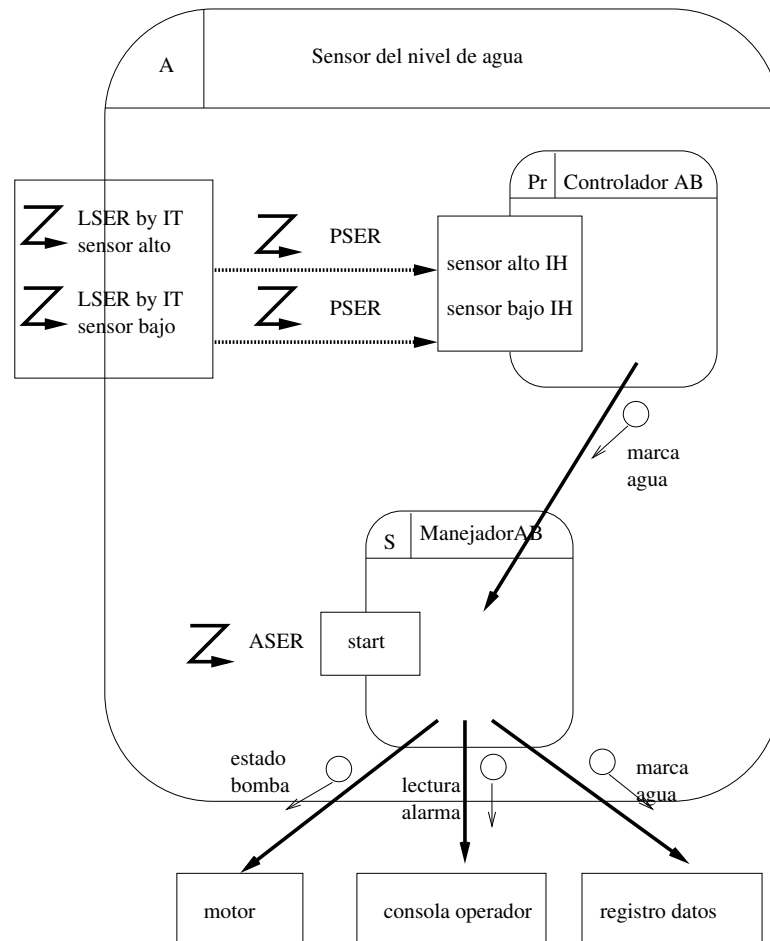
A

Sensor del nivel de agua

Pr

Controlador AB

LSER by IT
sensor alto

LSER by IT
sensor bajo

PSER

PSER

sensor alto IH

sensor bajo IH

marca
agua

S

ManejadorAB

ASER

start

estado
bomba

lectura
alarma

marca
agua

motor

consola operador

registro datos